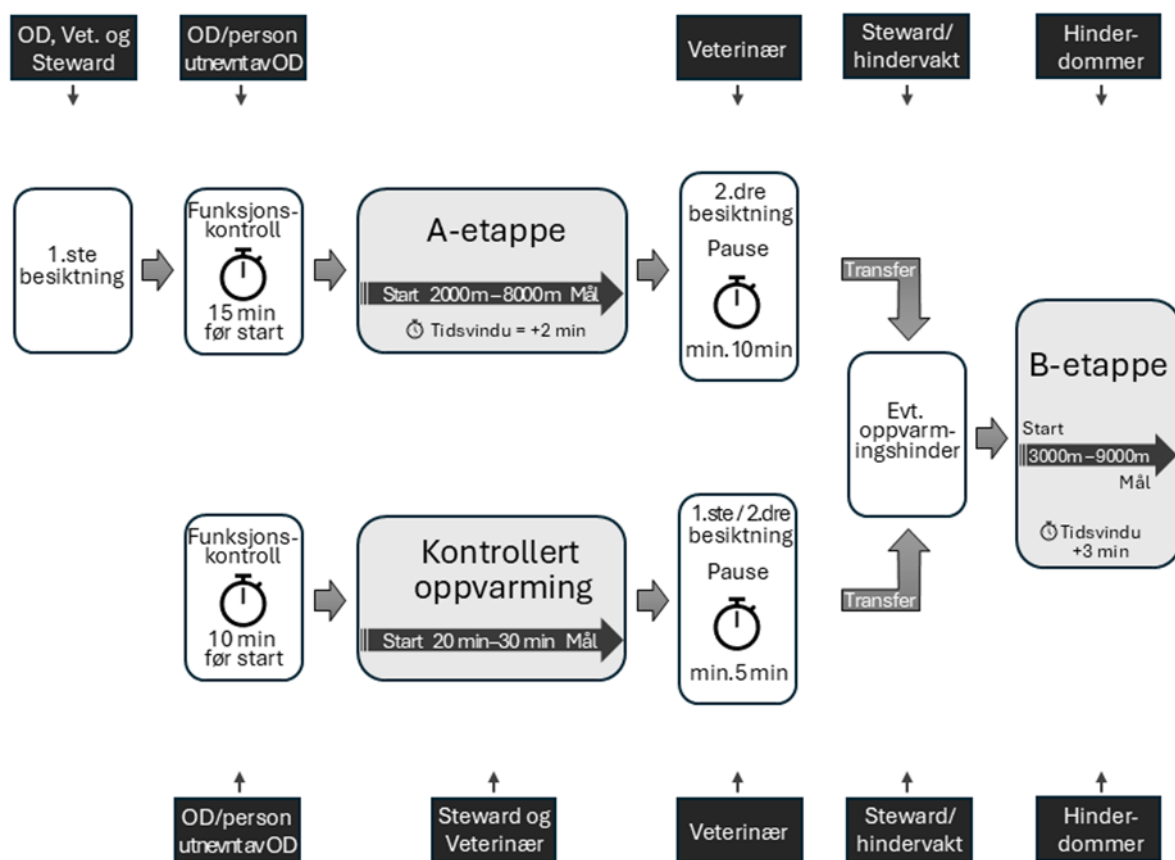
OD, Vet. og Steward

OD/person utnevnt av OD

Veterinær

Steward/ hindervakt

Hinder-dommer

1.ste besiktning

Funksjons-kontroll

15 min før start

A-etappe

Start 2000m – 8000m Mål

Tidsvindu = +2 min

2.dre besiktning

Pause

min. 10 min

Transfer

Evt. oppvarm-ingshinder

B-etappe

Start

3000m – 9000m

Mål

Tidsvindu +3 min

Funksjons-kontroll

10 min før start

Kontrollert oppvarming

Start 20 min–30 min Mål

1.ste / 2.dre besiktning

Pause

min. 5 min

Transfer

OD/person utnevnt av OD

Steward og Veterinær

Veterinær

Steward/ hindervakt

Hinder-dommer